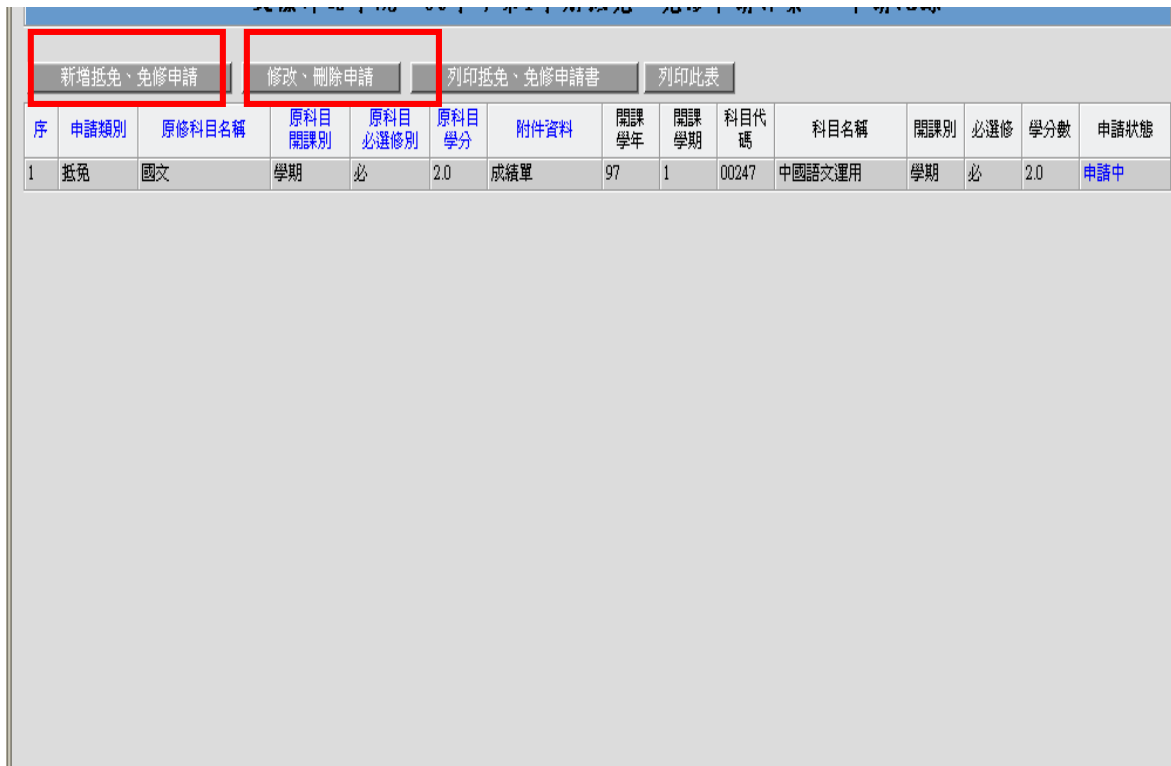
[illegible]

新增抵免、免修申請 修改、刪除申請 列印抵免、免修申請書 列印此表

| 序 | 申請類別 | 原修科目名稱 | 原科目開課別 | 原科目必選修別 | 原科目學分 | 附件資料 | 開課學年 | 開課學期 | 科目代碼 | 科目名稱 | 開課別 | 必選修 | 學分數 | 申請狀態 |
|---|---|---|---|---|---|---|---|---|---|---|---|---|---|---|
| 1 | 抵免 | 國文 | 學期 | 必 | 2.0 | 成績單 | 97 | 1 | 00247 | 中國語文運用 | 學期 | 必 | 2.0 | 申請中 |